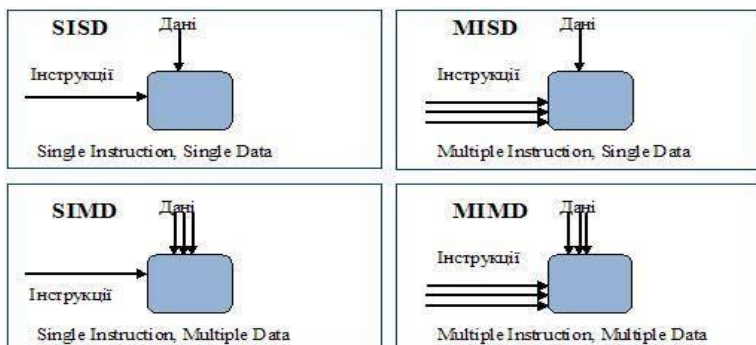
SISD
Дані
Інструкції
Single Instruction, Single Data

MISD
Дані
Інструкції
Multiple Instruction, Single Data

SIMD
Дані
Інструкції
Single Instruction, Multiple Data

MIMD
Дані
Інструкції
Multiple Instruction, Multiple Data